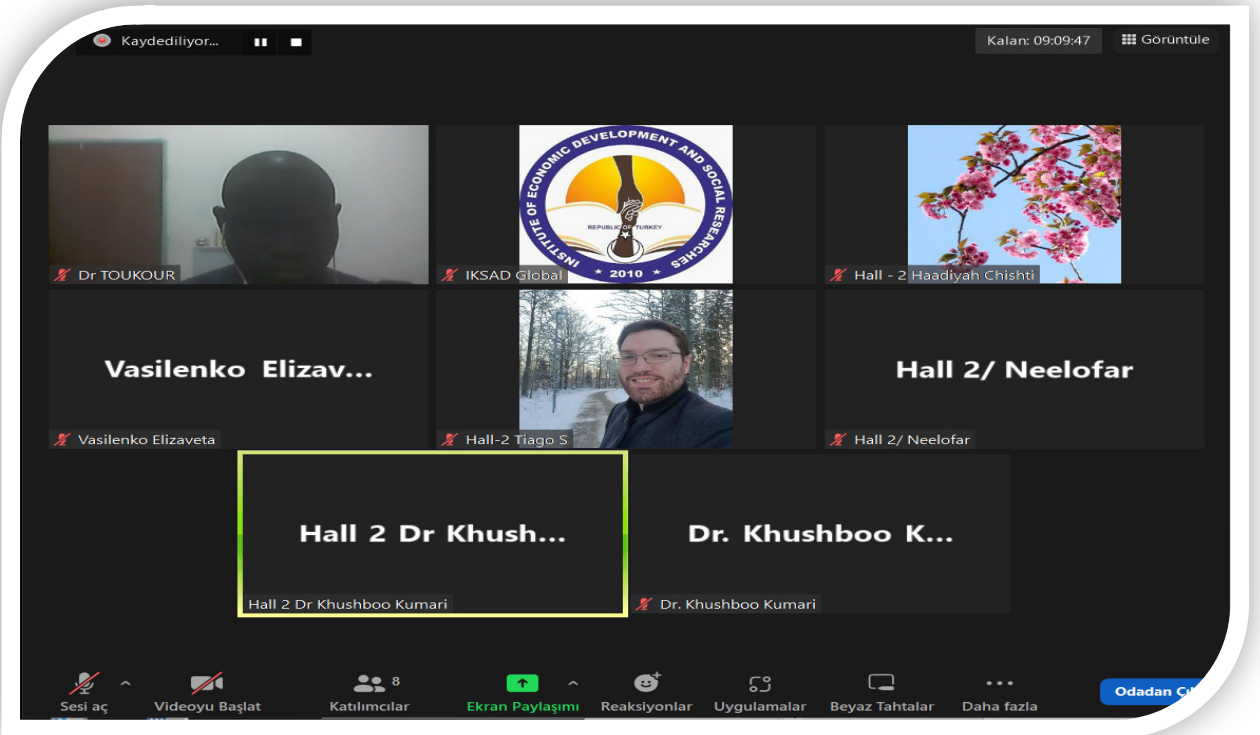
Kaydediliyor...

Kalan: 09:09:47

Görüntüle

Dr TOUKOUR

INSTITUTE OF ECONOMIC DEVELOPMENT AND SOCIAL RESEARCHES
REPUBLIC OF TURKEY
2010

IKSAD Global

Hall - 2 Haadiyah Chishti

Vasilenko Elizav...

Vasilenko Elizaveta

Hall-2 Tiago S

Hall 2/ Neelofar

Hall 2/ Neelofar

Hall 2 Dr Khush...

Hall 2 Dr Khushboo Kumari

Dr. Khushboo K...

Dr. Khushboo Kumari

Sesi aç

Videoyu Başlat

8
Katılımcılar

Ekran Paylaşımı

Reaksiyonlar

Uygulamalar

Beyaz Tahtalar

Daha fazla

Odadan Çı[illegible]